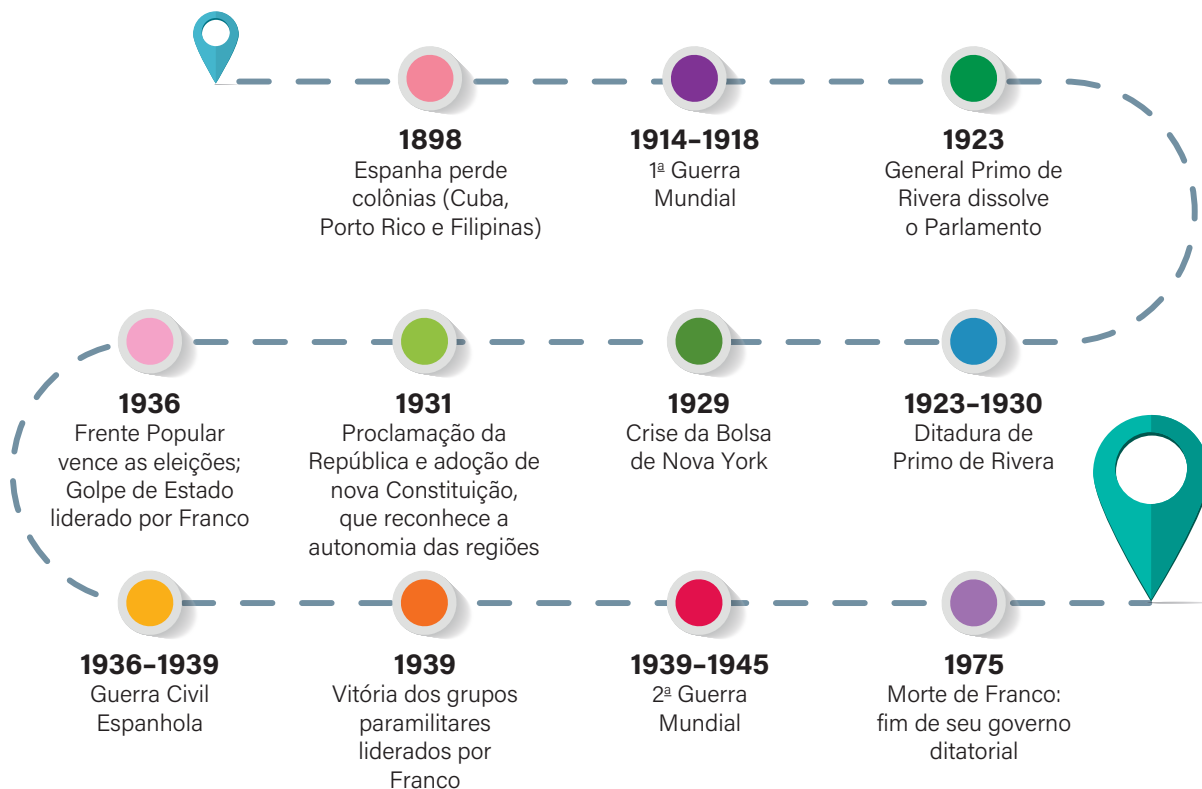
1898
Espanha perde colônias (Cuba, Porto Rico e Filipinas)

1914–1918
1ª Guerra Mundial

1923
General Primo de Rivera dissolve o Parlamento

1936
Frente Popular vence as eleições; Golpe de Estado liderado por Franco

1931
Proclamação da República e adoção de nova Constituição, que reconhece a autonomia das regiões

1929
Crise da Bolsa de Nova York

1923–1930
Ditadura de Primo de Rivera

1936–1939
Guerra Civil Espanhola

1939
Vitória dos grupos paramilitares liderados por Franco

1939–1945
2ª Guerra Mundial

1975
Morte de Franco: fim de seu governo ditatorial